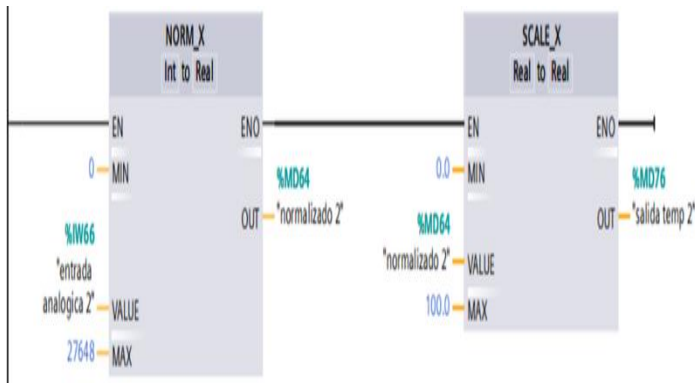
NORM_X
Int to Real

EN
ENO
0 MIN
%MD64
OUT "normalizado 2"
%IW66
"entrada analogica 2" VALUE
27648 MAX

SCALE_X
Real to Real

EN
ENO
0.0 MIN
%MD76
OUT "salida temp 2"
%MD64
"normalizado 2" VALUE
100.0 MAX